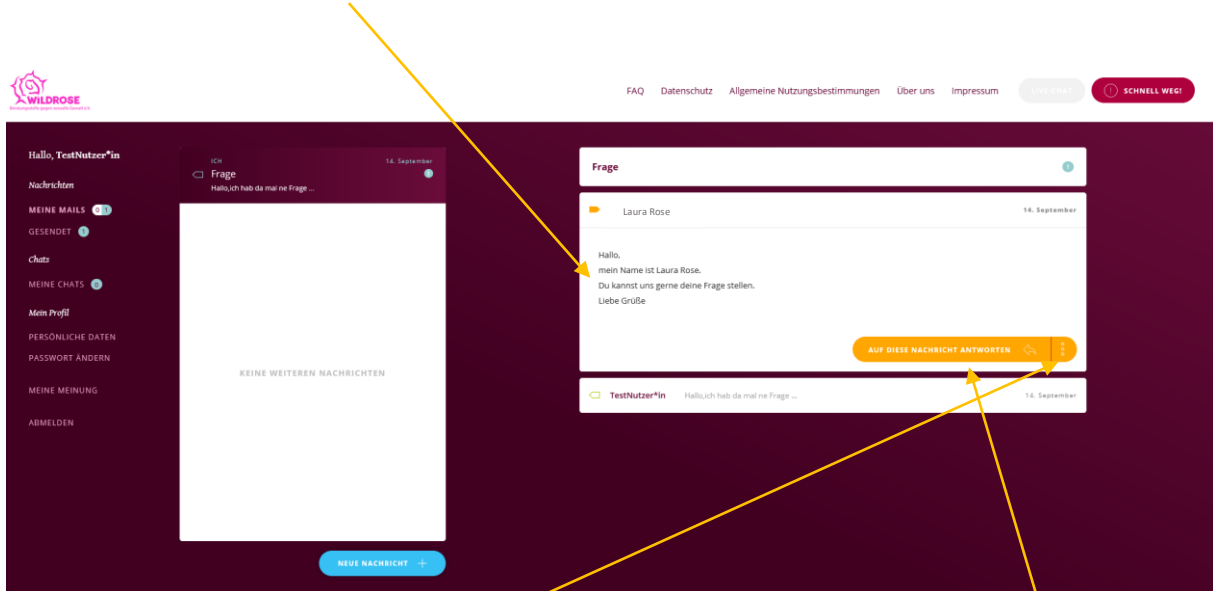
WILDROSE
Beratungsstelle gegen sexuelle Gewalt e.V.

FAQ Datenschutz Allgemeine Nutzungsbestimmungen Über uns Impressum LIVE CHAT SCHNELL WEG!

Hallo, TestNutzer*in

Nachrichten

MEINE MAILS 0 1

GESENDET 1

Chats

MEINE CHATS 0

Mein Profil

PERSÖNLICHE DATEN

PASSWORT ÄNDERN

MEINE MEINUNG

ABMELDEN

ICH 14. September
Frage 1
Hallo,ich hab da mal ne Frage ...

KEINE WEITEREN NACHRICHTEN

NEUE NACHRICHT +

Frage 1

Laura Rose 14. September

Hallo,
mein Name ist Laura Rose.
Du kannst uns gerne deine Frage stellen.
Liebe Grüße

AUF DIESE NACHRICHT ANTWORTEN

TestNutzer*in Hallo,ich hab da mal ne Frage ... 14. September